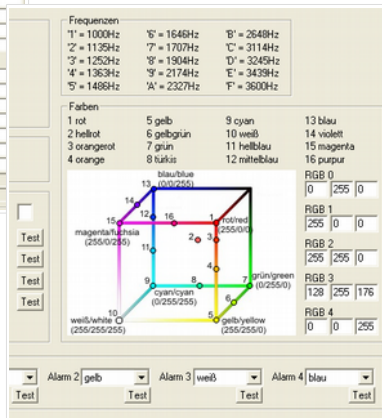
Frequenzen
'1' = 1000Hz '6' = 1646Hz 'B' = 2648Hz
'2' = 1135Hz '7' = 1707Hz 'C' = 3114Hz
'3' = 1252Hz '8' = 1904Hz 'D' = 3245Hz
'4' = 1363Hz '9' = 2174Hz 'E' = 3439Hz
'5' = 1486Hz 'A' = 2327Hz 'F' = 3600Hz

Farben
1 rot 5 gelb 9 cyan 13 blau
2 hellrot 6 gelbgrün 10 weiß 14 violett
3 orangerot 7 grün 11 hellblau 15 magenta
4 orange 8 türkis 12 mittelblau 16 purpur

13 blau/blue (0/0/255)
14
12
16
1 rot/red (255/0/0)
15 magenta/fuchsia (255/0/255)
2
3
11
4
9
8
7 grün/green (0/255/0)
cyan/cyan (0/255/255)
6
10 weiß/white (255/255/255)
5 gelb/yellow (255/255/0)

RGB 0
0 255 0
RGB 1
255 0 0
RGB 2
255 255 0
RGB 3
128 255 176
RGB 4
0 0 255

Test
Test
Test
Test

Alarm 2 gelb Alarm 3 weiß Alarm 4 blau
Test Test Test Test